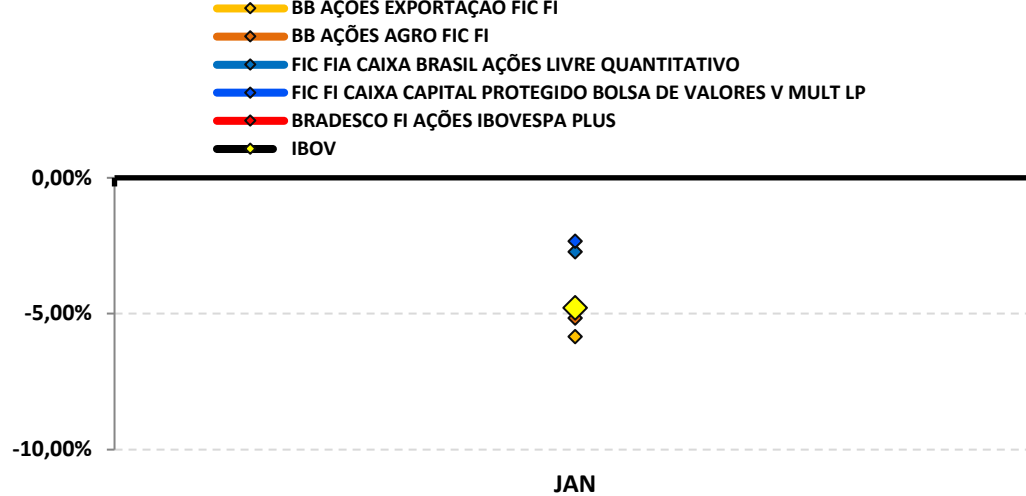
BB AÇÕES EXPORTAÇÃO FIC FI
BB AÇÕES AGRO FIC FI
FIC FIA CAIXA BRASIL AÇÕES LIVRE QUANTITATIVO
FIC FI CAIXA CAPITAL PROTEGIDO BOLSA DE VALORES V MULT LP
BRADESCO FI AÇÕES IBOVESPA PLUS
IBOV

0,00%
-5,00%
-10,00%

JAN